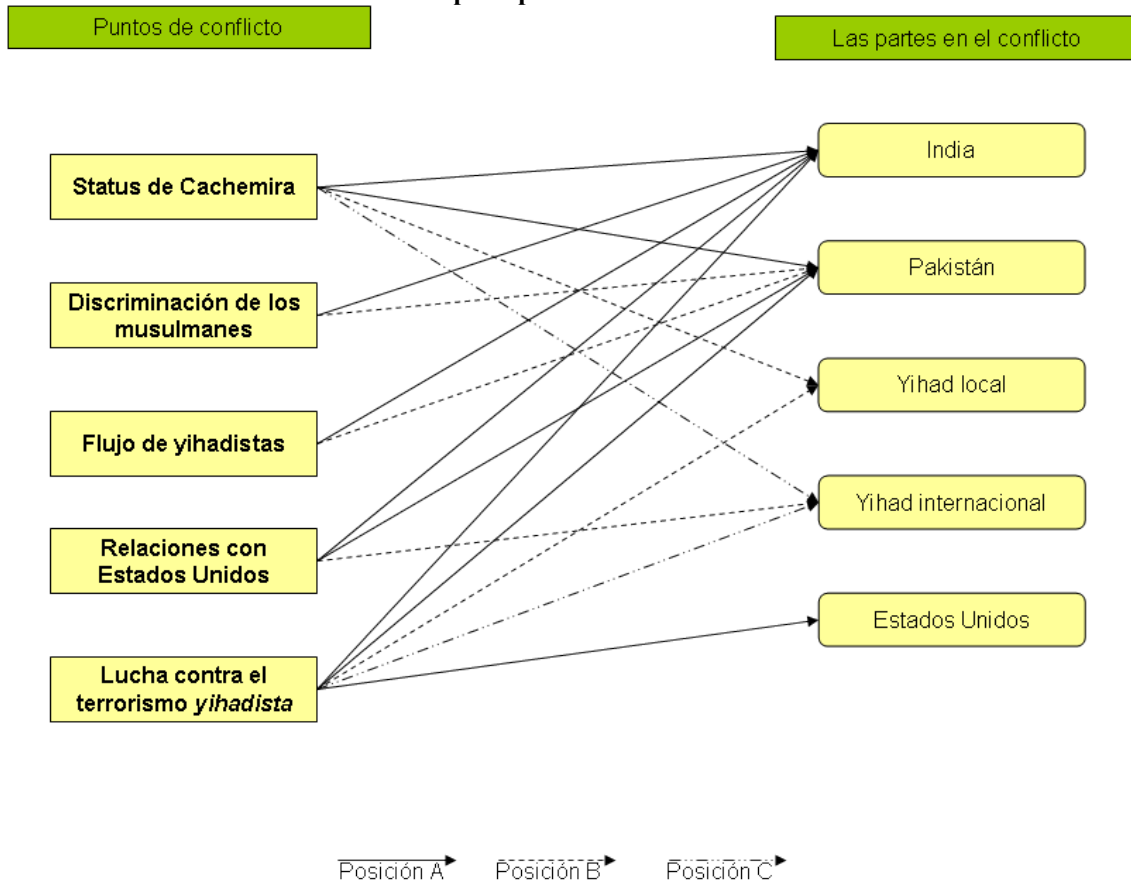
Puntos de conflicto

Las partes en el conflicto

Status de Cachemira

Discriminación de los musulmanes

Flujo de yihadistas

Relaciones con Estados Unidos

Lucha contra el terrorismo *yihadista*

India

Pakistán

Yihad local

Yihad internacional

Estados Unidos

Posición A

Posición B

Posición C